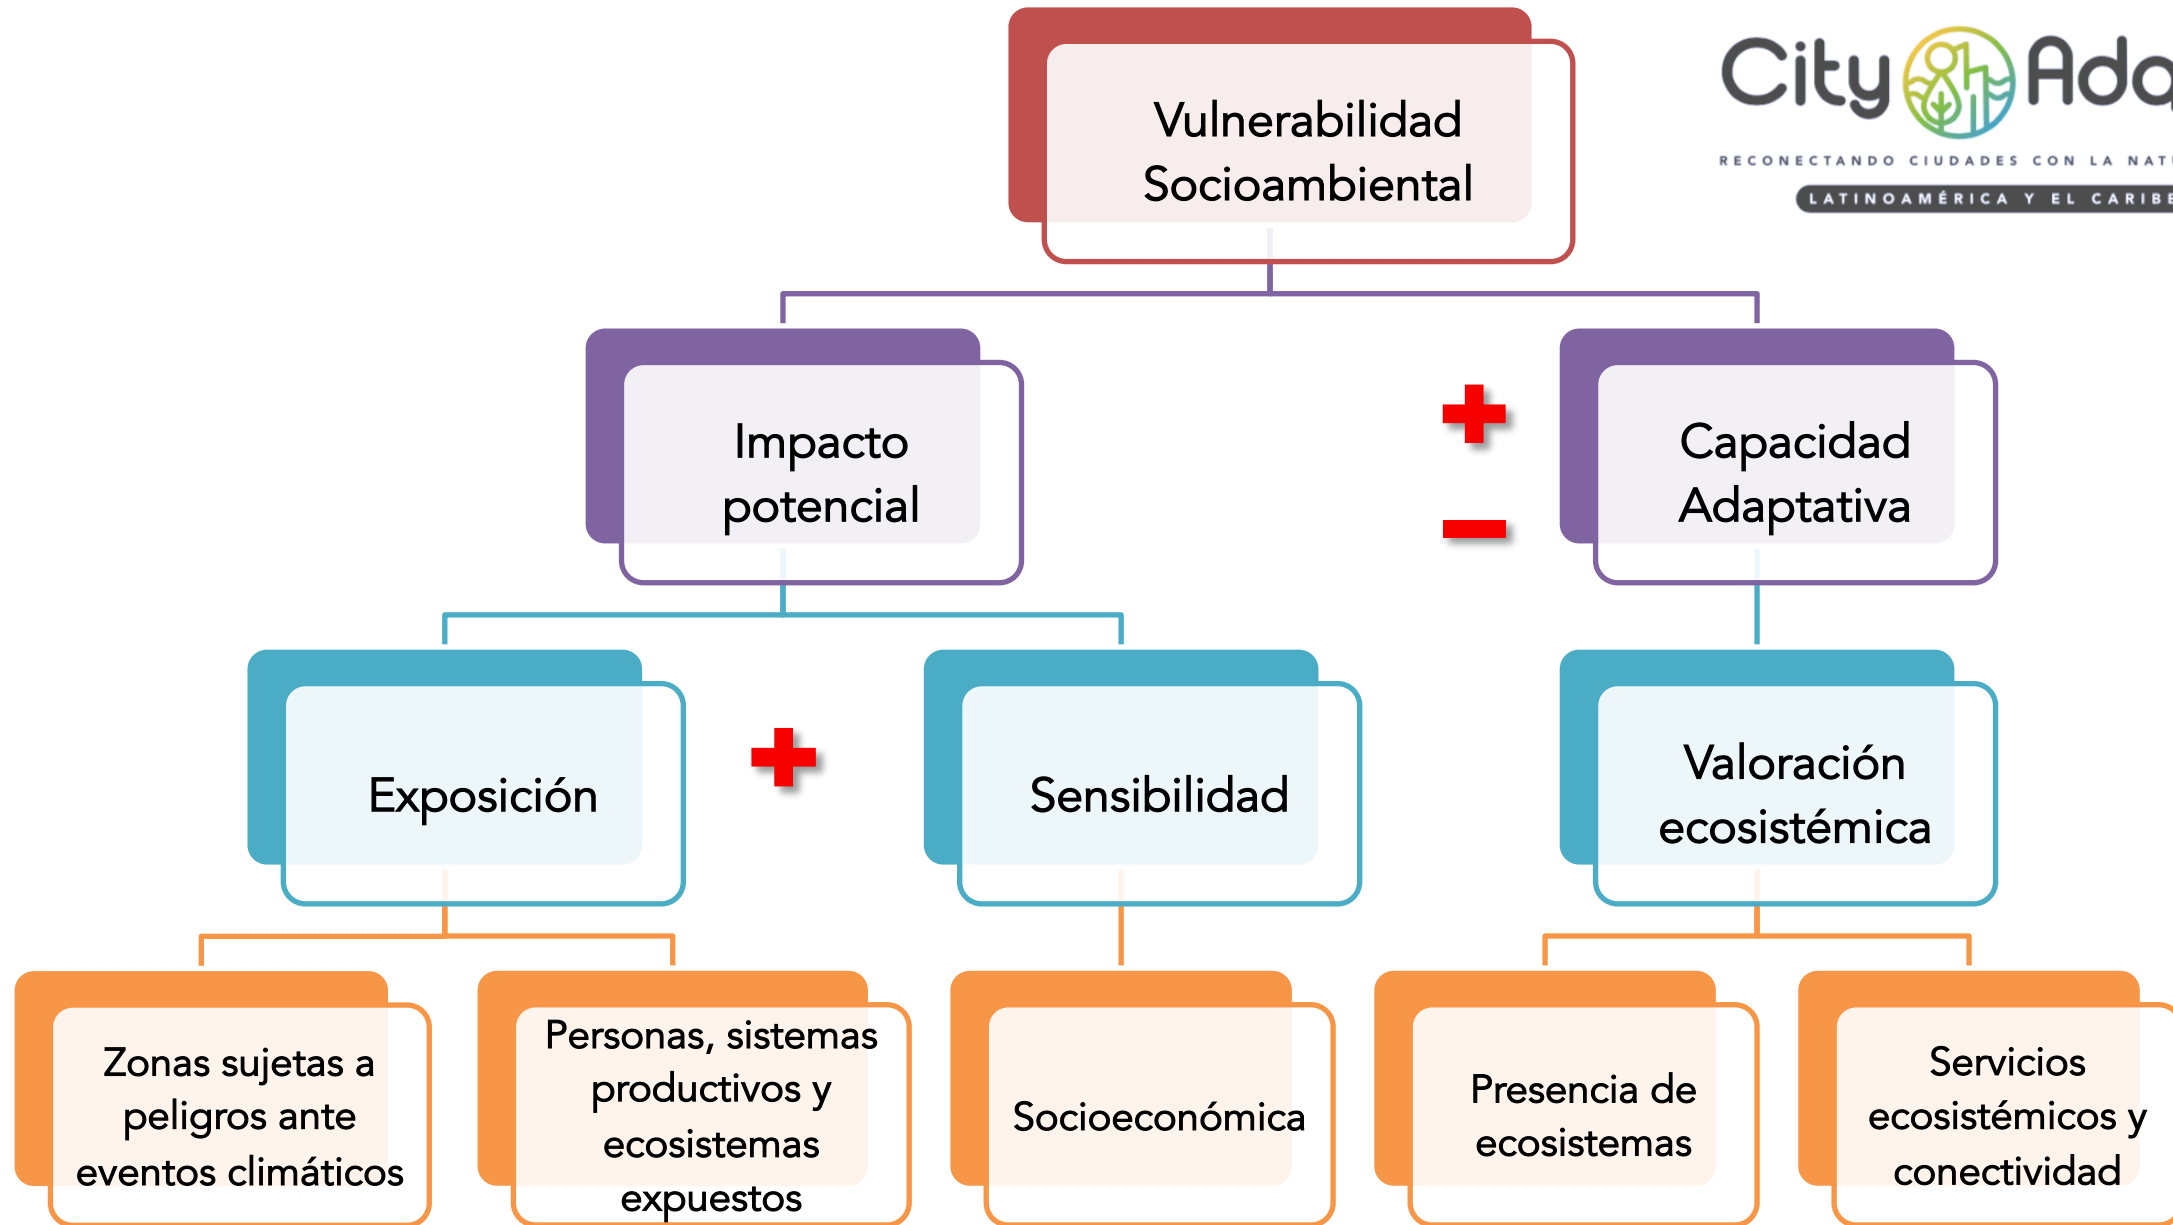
Vulnerabilidad Socioambiental

City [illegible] Ad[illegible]
RECONECTANDO CIUDADES CON LA NAT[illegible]
LATINOAMÉRICA Y EL CARIBE

Impacto potencial

+
−

Capacidad Adaptativa

Exposición

+

Sensibilidad

Valoración ecosistémica

Zonas sujetas a peligros ante eventos climáticos

Personas, sistemas productivos y ecosistemas expuestos

Socioeconómica

Presencia de ecosistemas

Servicios ecosistémicos y conectividad